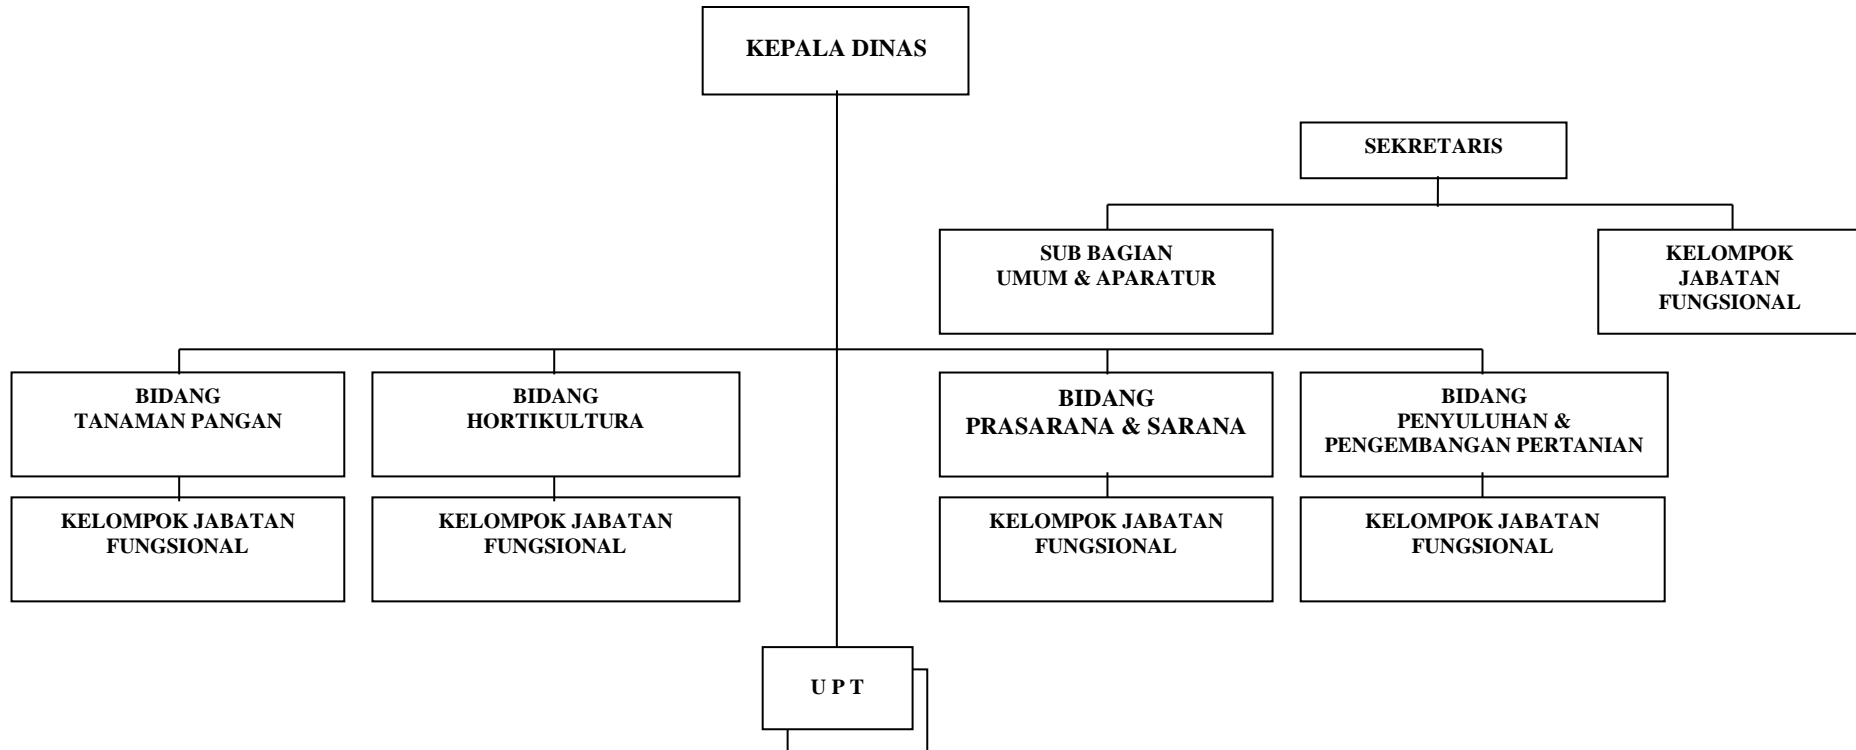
KEPALA DINAS

SEKRETARIS

SUB BAGIAN
UMUM & APARATUR

KELOMPOK
JABATAN
FUNGSIONAL

BIDANG
TANAMAN PANGAN

KELOMPOK JABATAN
FUNGSIONAL

BIDANG
HORTIKULTURA

KELOMPOK JABATAN
FUNGSIONAL

BIDANG
PRASARANA & SARANA

KELOMPOK JABATAN
FUNGSIONAL

BIDANG
PENYULUHAN &
PENGEMBANGAN PERTANIAN

KELOMPOK JABATAN
FUNGSIONAL

U P T